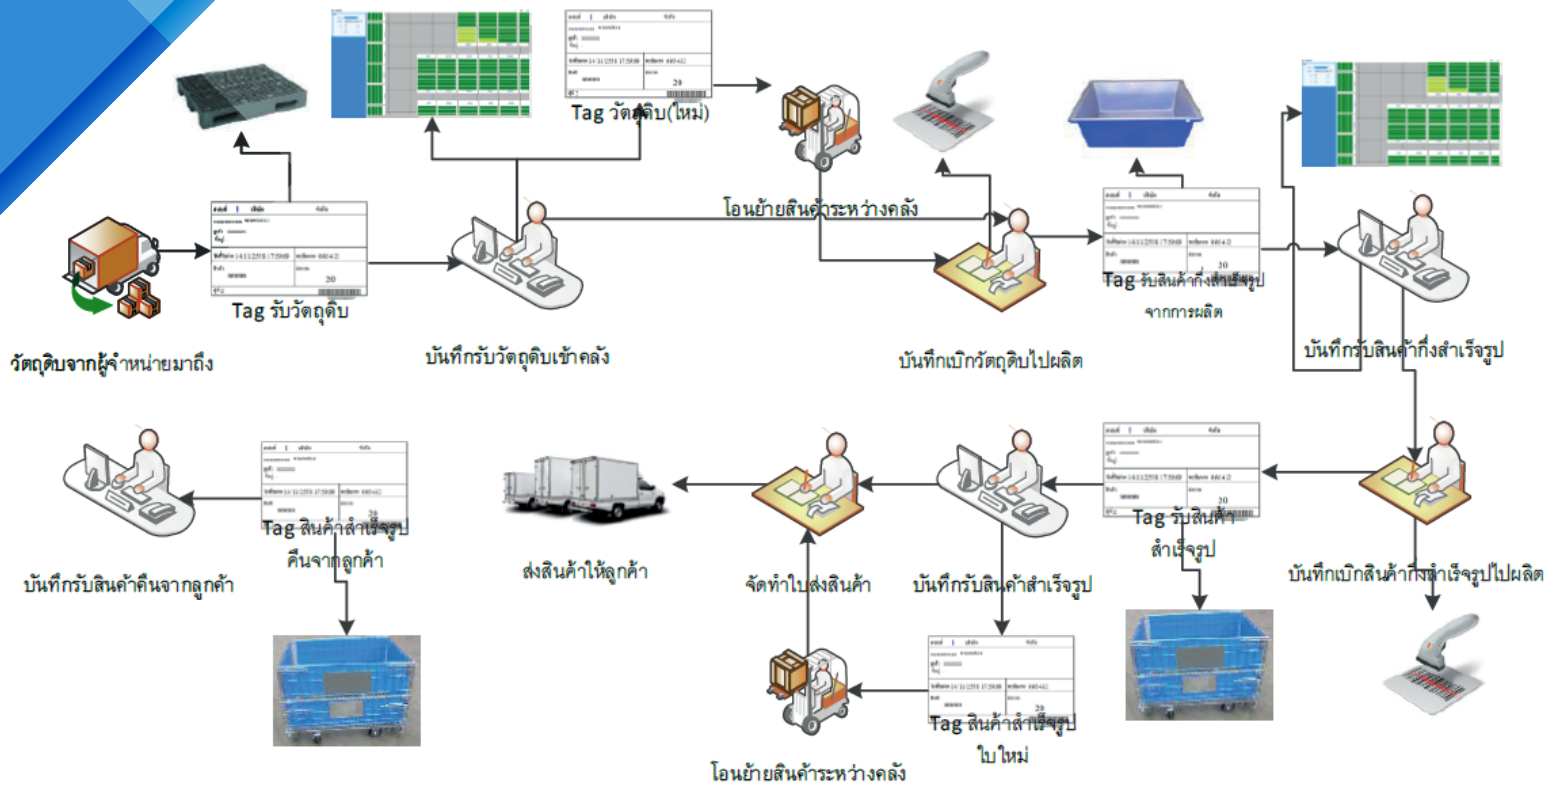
Tag วัตถุดิบ(ใหม่)

โอนย้ายสินค้าระหว่างคลัง

Tag รับวัตถุดิบ

วัตถุดิบจากผู้จำหน่ายมาถึง

บันทึกรับวัตถุดิบเข้าคลัง

บันทึกเบิกวัตถุดิบไปผลิต

Tag รับสินค้ากึ่งสำเร็จรูป จากการผลิต

บันทึกรับสินค้ากึ่งสำเร็จรูป

Tag สินค้าสำเร็จรูป คืนจากลูกค้า

บันทึกรับสินค้าคืนจากลูกค้า

ส่งสินค้าให้ลูกค้า

จัดทำใบส่งสินค้า

บันทึกรับสินค้าสำเร็จรูป

Tag รับสินค้า สำเร็จรูป

บันทึกเบิกสินค้ากึ่งสำเร็จรูปไปผลิต

Tag สินค้าสำเร็จรูป ใบใหม่

โอนย้ายสินค้าระหว่างคลัง